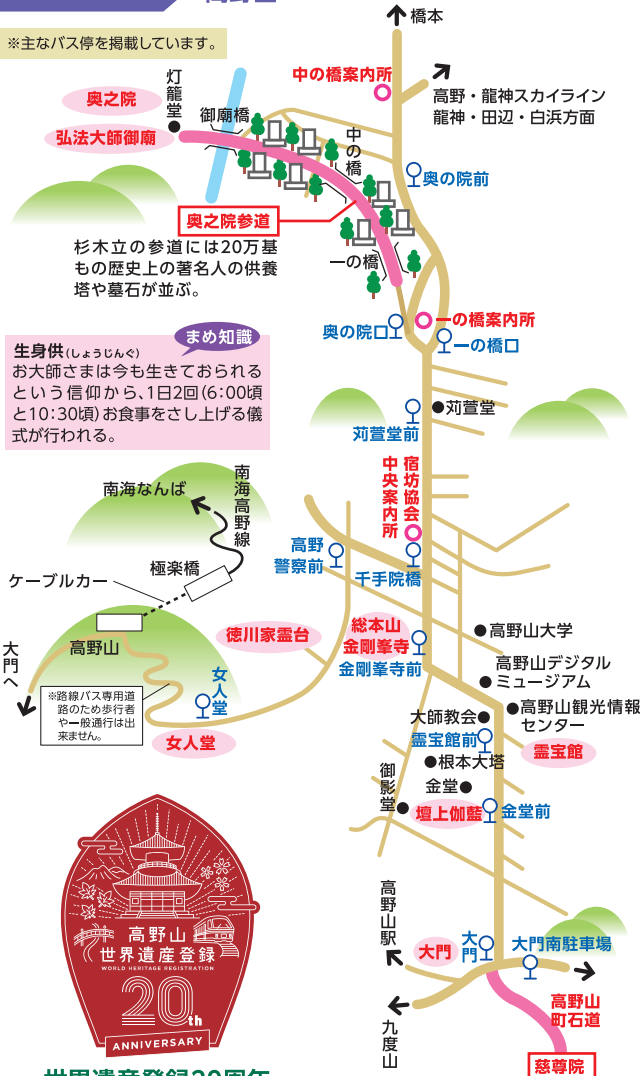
※主なバス停を掲載しています。

橋本

中の橋案内所

高野・龍神スカイライン
龍神・田辺・白浜方面

奥之院

弘法大師御廟

灯籠堂

御廟橋

中の橋

奥の院前

奥之院参道

杉木立の参道には20万基もの歴史上の著名人の供養塔や墓石が並ぶ。

一の橋

一の橋案内所

奥の院口

一の橋口

まめ知識

生身供(しょうじんぐ)
お大師さまは今も生きておられるという信仰から、1日2回(6:00頃と10:30頃)お食事をさし上げる儀式が行われる。

苅萱堂

苅萱堂前

宿坊協会中央案内所

南海なんば

南海高野線

高野警察前

千手院橋

極楽橋

ケーブルカー

高野山大学

総本山金剛峯寺

金剛峯寺前

徳川家霊台

大門へ

高野山

高野山デジタルミュージアム

女人堂

高野山観光情報センター

※路線バス専用道路のため歩行者や一般通行は出来ません。

大師教会

霊宝館前

霊宝館

女人堂

根本大塔

御影堂

金堂

壇上伽藍

金堂前

高野山
世界遺産登録
WORLD HERITAGE REGISTRATION
20th
ANNIVERSARY

高野山駅

大門

大門

大門南駐車場

高野山町石道

九度山

慈尊院

世界遺産登録20周年